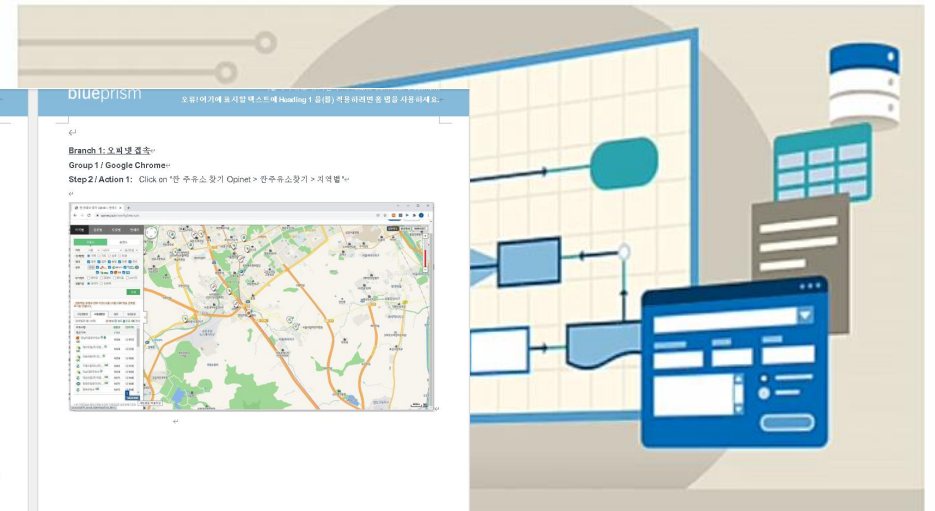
blueprism

오류! 여기에 표시할 텍스트에 Heading 1 을(를) 적용하려면 홈 탭을 사용하세요.

Branch 1: 오피넷 접속

Group 1 / Google Chrome

Step 2 / Action 1: Click on "싼 주유소 찾기 Opinet > 싼주유소찾기 > 지역별"